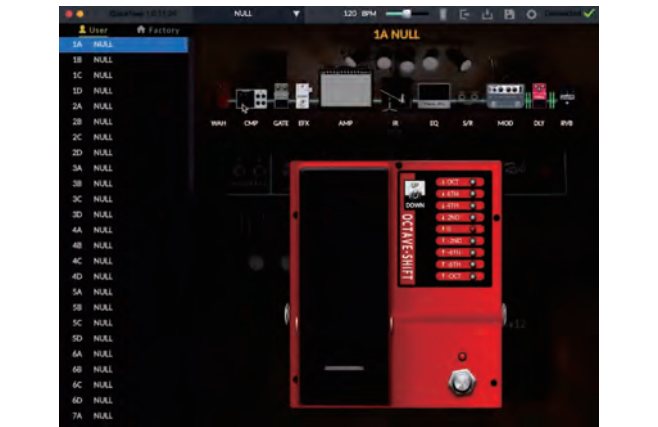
NULL
120 BPM
User
Factory
1A NULL
1B NULL
1C NULL
1D NULL
2A NULL
2B NULL
2C NULL
2D NULL
3A NULL
3B NULL
3C NULL
3D NULL
4A NULL
4B NULL
4C NULL
4D NULL
5A NULL
5B NULL
5C NULL
5D NULL
6A NULL
6B NULL
6C NULL
6D NULL
7A NULL

1A NULL

WAH
CMP
GATE
EFX
AMP
IR
EQ
S/R
MOD
DLY
RVB

DOWN
OCTAVE-SHIFT
OCT
6TH
4TH
2ND
0
2ND
4TH
6TH
OCT